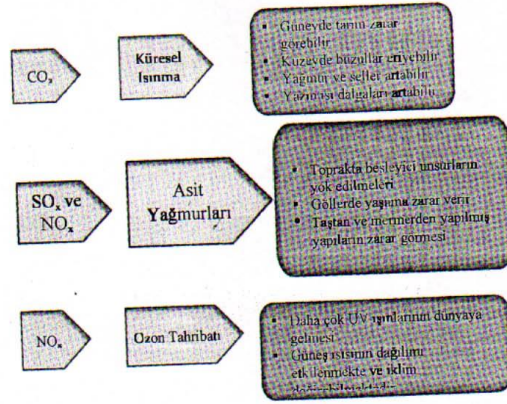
$CO_2$

Küresel Isınma

- Güneyde tarım zarar görebilir
- Kuzeyde buzullar eriyebilir
- Yağmur ve seller artabilir
- Yaz sıcak dalgaları artabilir

$SO_x$ ve $NO_x$

Asit Yağmurları

- Toprakta besleyici unsurların yok edilmeleri
- Göllerde yaşamı zarar verir
- Taştan ve mermerden yapılmış yapıların zarar görmesi

$NO_x$

Ozon Tahribatı

- Daha çok UV ışınlarının dünyaya gelmesi
- Güneş ısısının dağılımı etkilenmekte ve iklim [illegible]